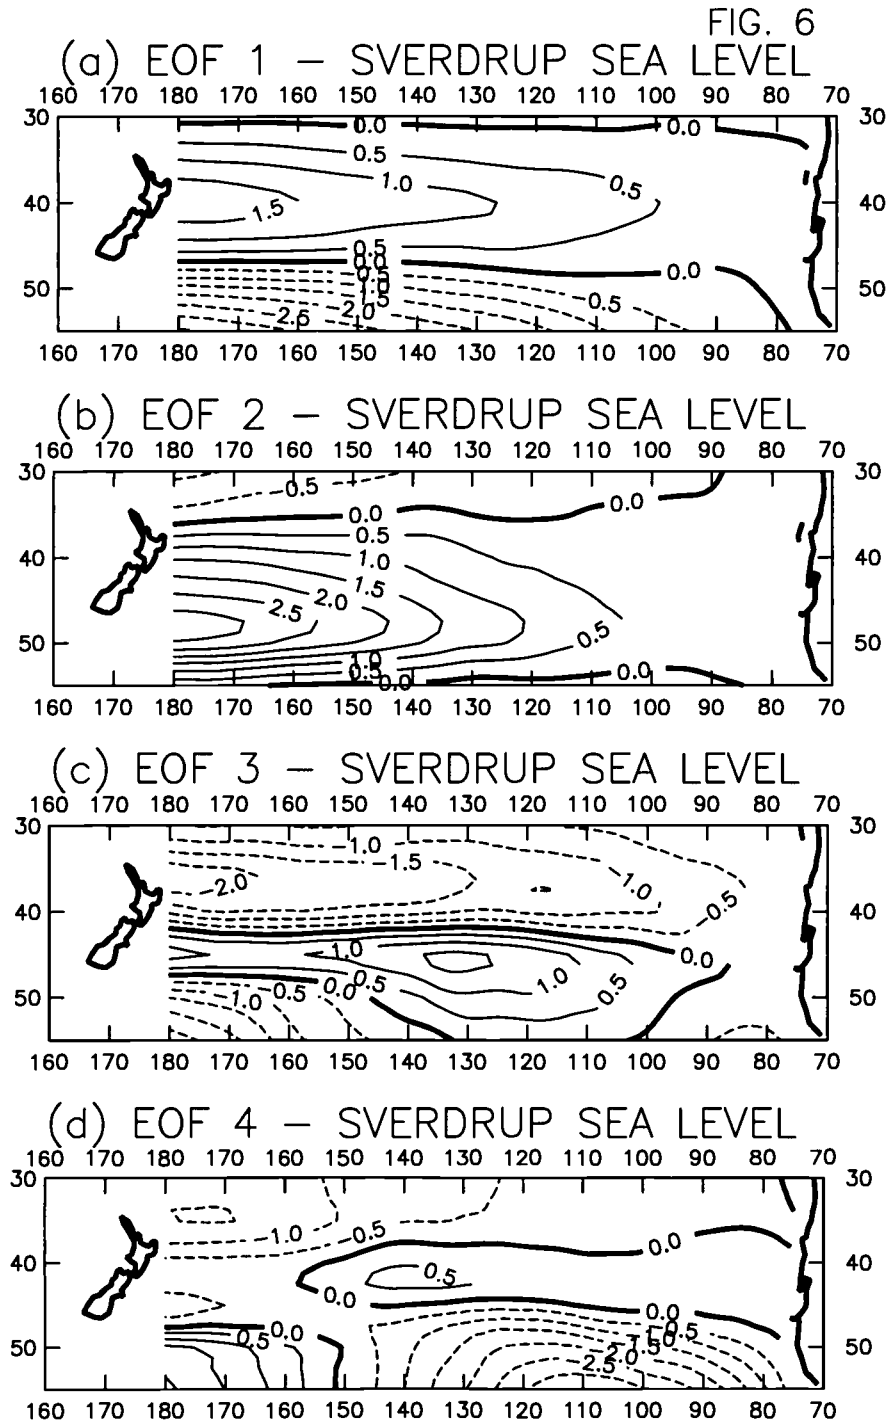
FIG. 6

(a) EOF 1 — SVERDRUP SEA LEVEL

160 170 180 170 160 150 140 130 120 110 100 90 80 70

30 40 50

0.0 0.5 1.0 1.5 0.5 0.0 0.5 0.0 0.5 1.0 1.5 2.0 2.5 0.5 0.0

30 40 50

160 170 180 170 160 150 140 130 120 110 100 90 80 70

(b) EOF 2 — SVERDRUP SEA LEVEL

160 170 180 170 160 150 140 130 120 110 100 90 80 70

30 40 50

0.5 0.0 0.0 0.5 1.0 1.5 2.0 2.5 0.5 1.0 0.5 0.0 0.0

30 40 50

160 170 180 170 160 150 140 130 120 110 100 90 80 70

(c) EOF 3 — SVERDRUP SEA LEVEL

160 170 180 170 160 150 140 130 120 110 100 90 80 70

30 40 50

1.0 1.5 2.0 1.0 0.5 1.0 0.0 0.5 1.0 0.5 0.0 0.5 1.0 0.5

30 40 50

160 170 180 170 160 150 140 130 120 110 100 90 80 70

(d) EOF 4 — SVERDRUP SEA LEVEL

160 170 180 170 160 150 140 130 120 110 100 90 80 70

30 40 50

1.0 0.5 0.0 0.5 0.0 0.0 0.5 0.0 0.5 1.0 1.5 2.0 2.5

30 40 50

160 170 180 170 160 150 140 130 120 110 100 90 80 70